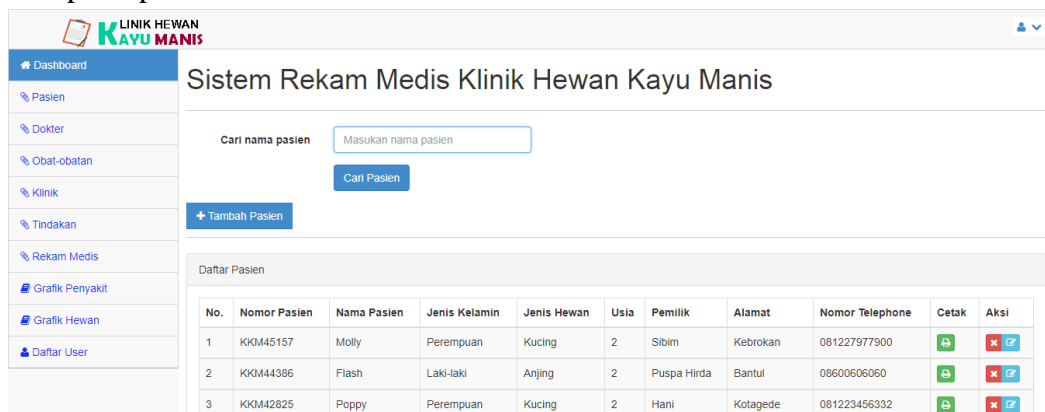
KLINIK HEWAN KAYU MANIS

Dashboard
Pasien
Dokter
Obat-obatan
Klinik
Tindakan
Rekam Medis
Grafik Penyakit
Grafik Hewan
Daftar User

Sistem Rekam Medis Klinik Hewan Kayu Manis

Cari nama pasien
Masukan nama pasien
Cari Pasien

+ Tambah Pasien

Daftar Pasien

| No. | Nomor Pasien | Nama Pasien | Jenis Kelamin | Jenis Hewan | Usia | Pemilik | Alamat | Nomor Telephone | Cetak | Aksi |
|---|---|---|---|---|---|---|---|---|---|---|
| 1 | KKM45157 | Molly | Perempuan | Kucing | 2 | Sibim | Kebrokan | 081227977900 | | |
| 2 | KKM44386 | Flash | Laki-laki | Anjing | 2 | Puspa Hirda | Bantul | 08600606060 | | |
| 3 | KKM42825 | Poppy | Perempuan | Kucing | 2 | Hani | Kotagede | 081223456332 | | |